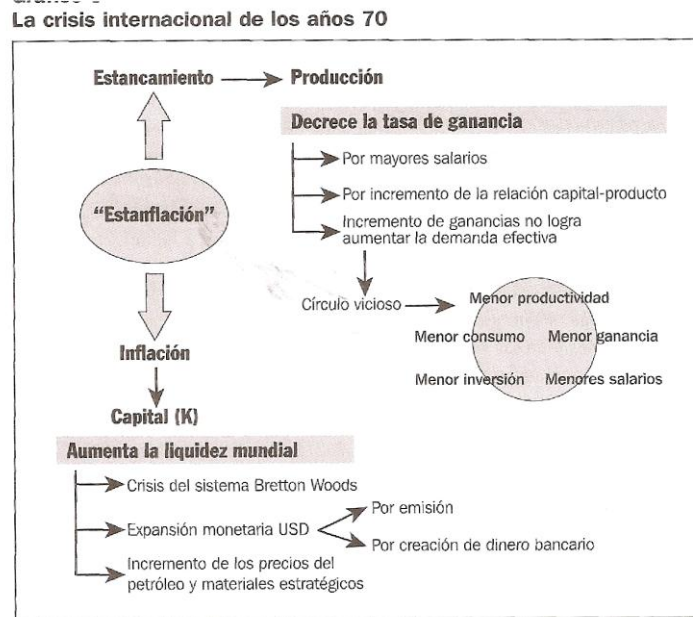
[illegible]
La crisis internacional de los años 70

Estancamiento → Producción

Decrece la tasa de ganancia

Por mayores salarios

Por incremento de la relación capital-producto

Incremento de ganancias no logra aumentar la demanda efectiva

"Estanflación"

Círculo vicioso

Menor productividad

Menor consumo

Menor ganancia

Menor inversión

Menores salarios

Inflación

Capital (K)

Aumenta la liquidez mundial

Crisis del sistema Bretton Woods

Expansión monetaria USD

Por emisión

Por creación de dinero bancario

Incremento de los precios del petróleo y materiales estratégicos